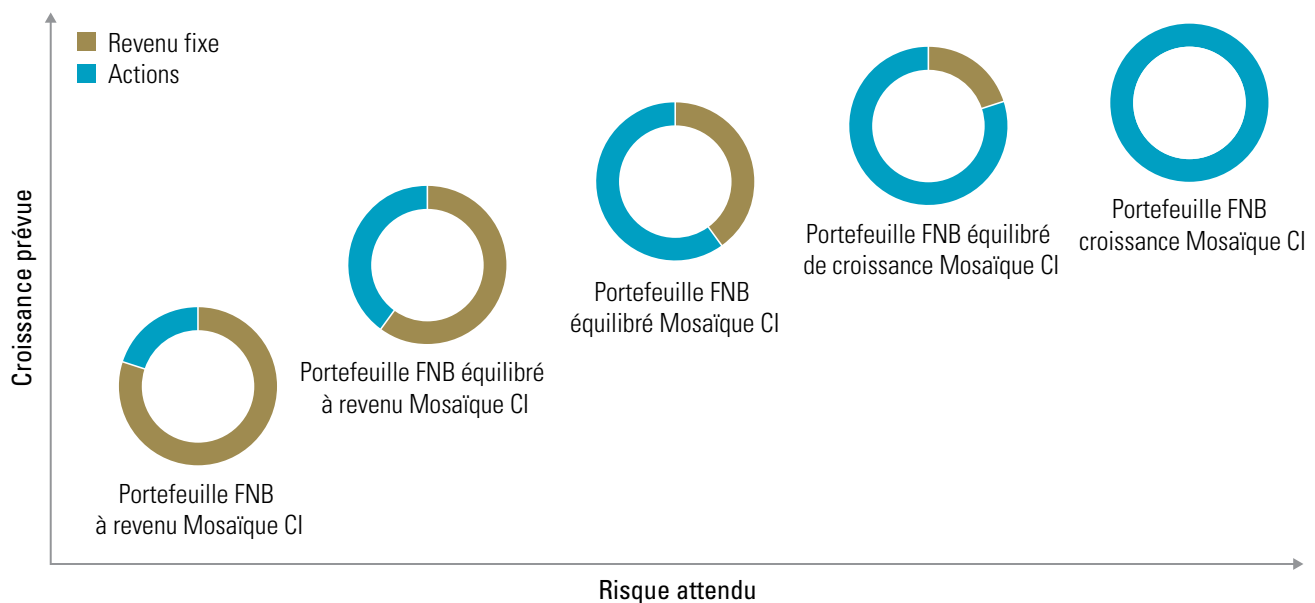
Revenu fixe
Actions

Croissance prévue

Portefeuille FNB à revenu Mosaïque CI

Portefeuille FNB équilibré à revenu Mosaïque CI

Portefeuille FNB équilibré Mosaïque CI

Portefeuille FNB équilibré de croissance Mosaïque CI

Portefeuille FNB croissance Mosaïque CI

Risque attendu